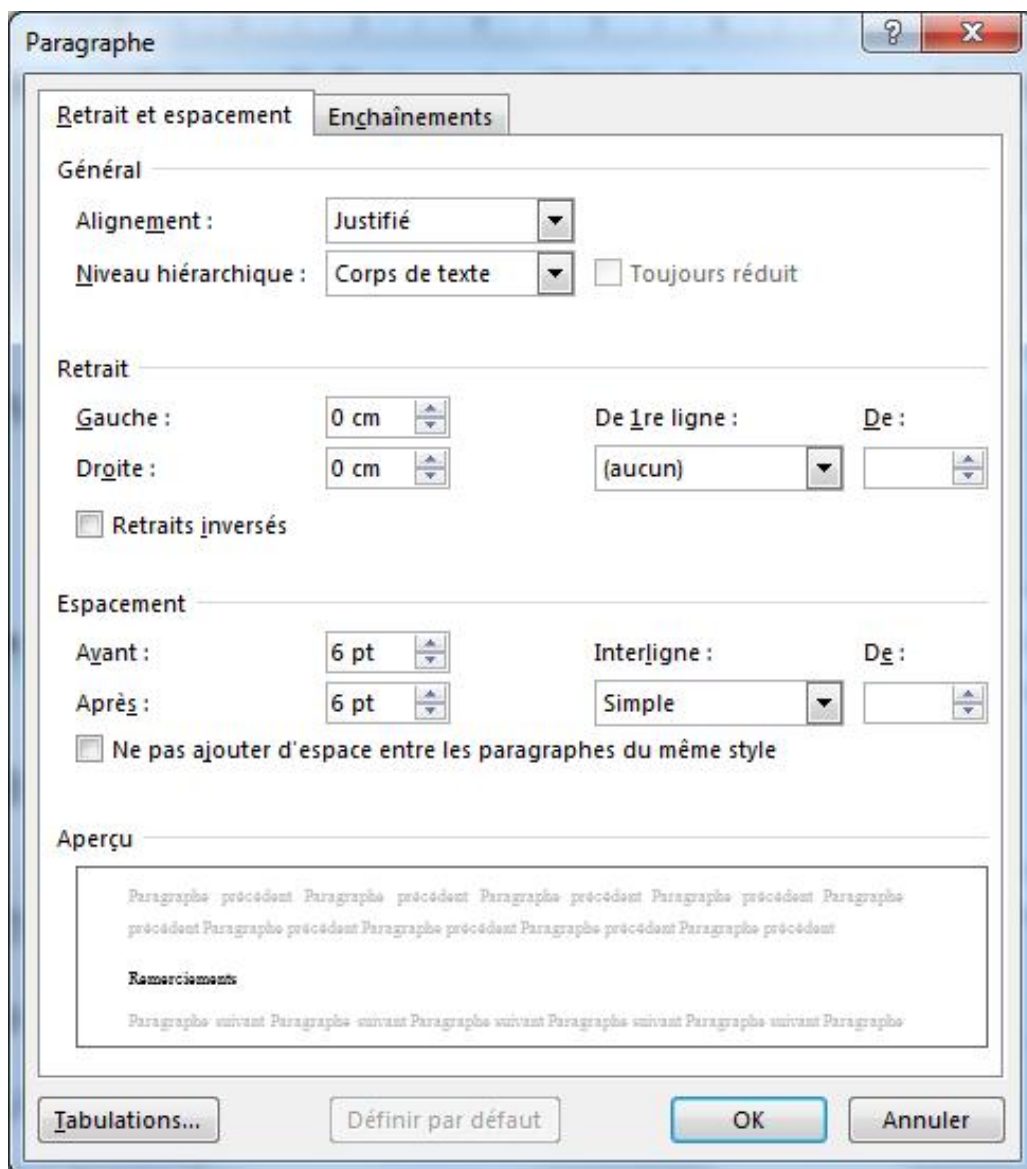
Paragraphe

?

X

Retrait et espacement

Enchaînements

Général

Alignement :

Justifié

Niveau hiérarchique :

Corps de texte

Toujours réduit

Retrait

Gauche :

0 cm

Droite :

0 cm

De 1re ligne :

(aucun)

De :

Retraits inversés

Espacement

Avant :

6 pt

Après :

6 pt

Interligne :

Simple

De :

Ne pas ajouter d'espace entre les paragraphes du même style

Aperçu

Paragraphe précédent Paragraphe précédent Paragraphe précédent Paragraphe précédent Paragraphe précédent Paragraphe précédent Paragraphe précédent Paragraphe précédent Paragraphe précédent

Remerciements

Paragraphe suivant Paragraphe suivant Paragraphe suivant Paragraphe suivant Paragraphe suivant Paragraphe

Tabulations...

Définir par défaut

OK

Annuler